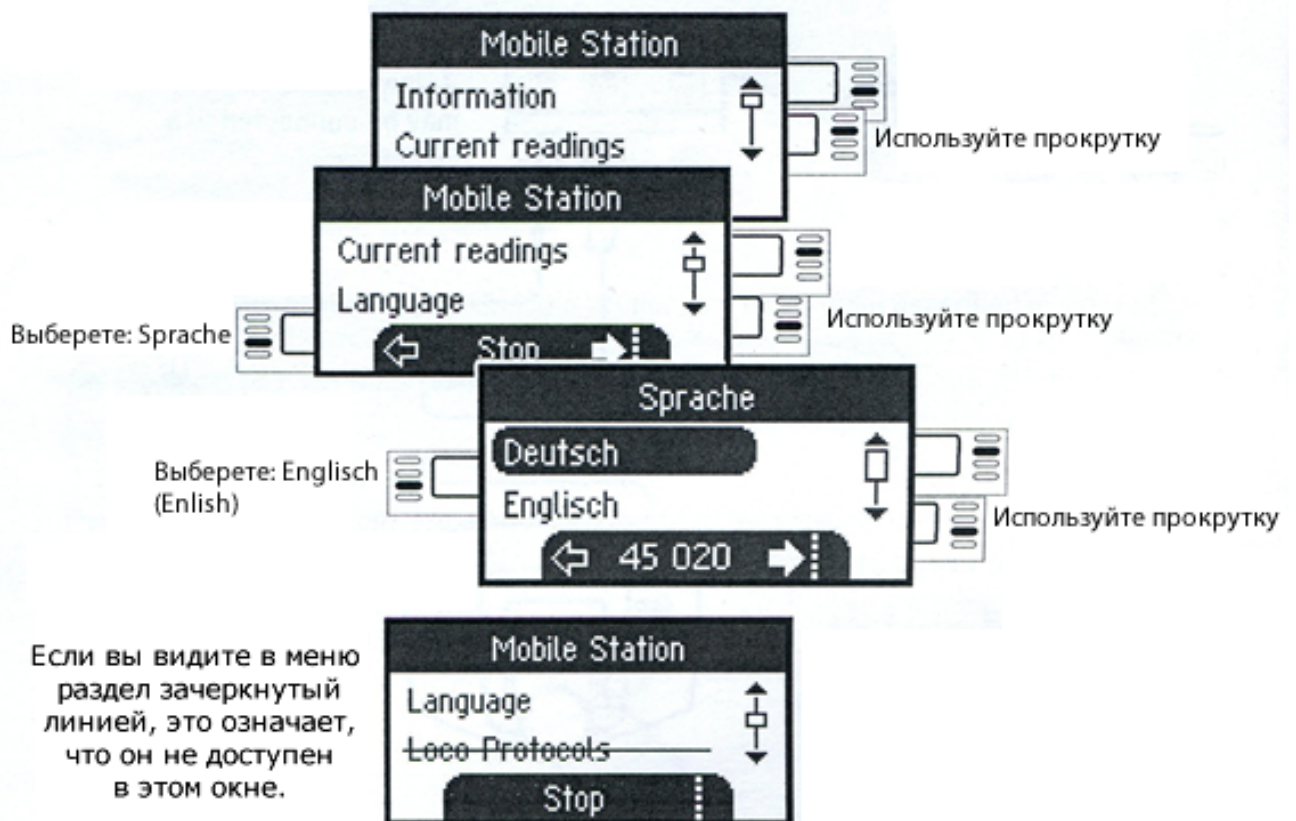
Mobile Station
Information
Current readings

Используйте прокрутку

Mobile Station
Current readings
Language
Stop

Выберете: Sprache

Используйте прокрутку

Sprache
Deutsch
Englisch
45 020

Выберете: Englisch (Enlish)

Используйте прокрутку

Mobile Station
Language
~~Loco Protocols~~
Stop

Если вы видите в меню раздел зачеркнутый линией, это означает, что он не доступен в этом окне.